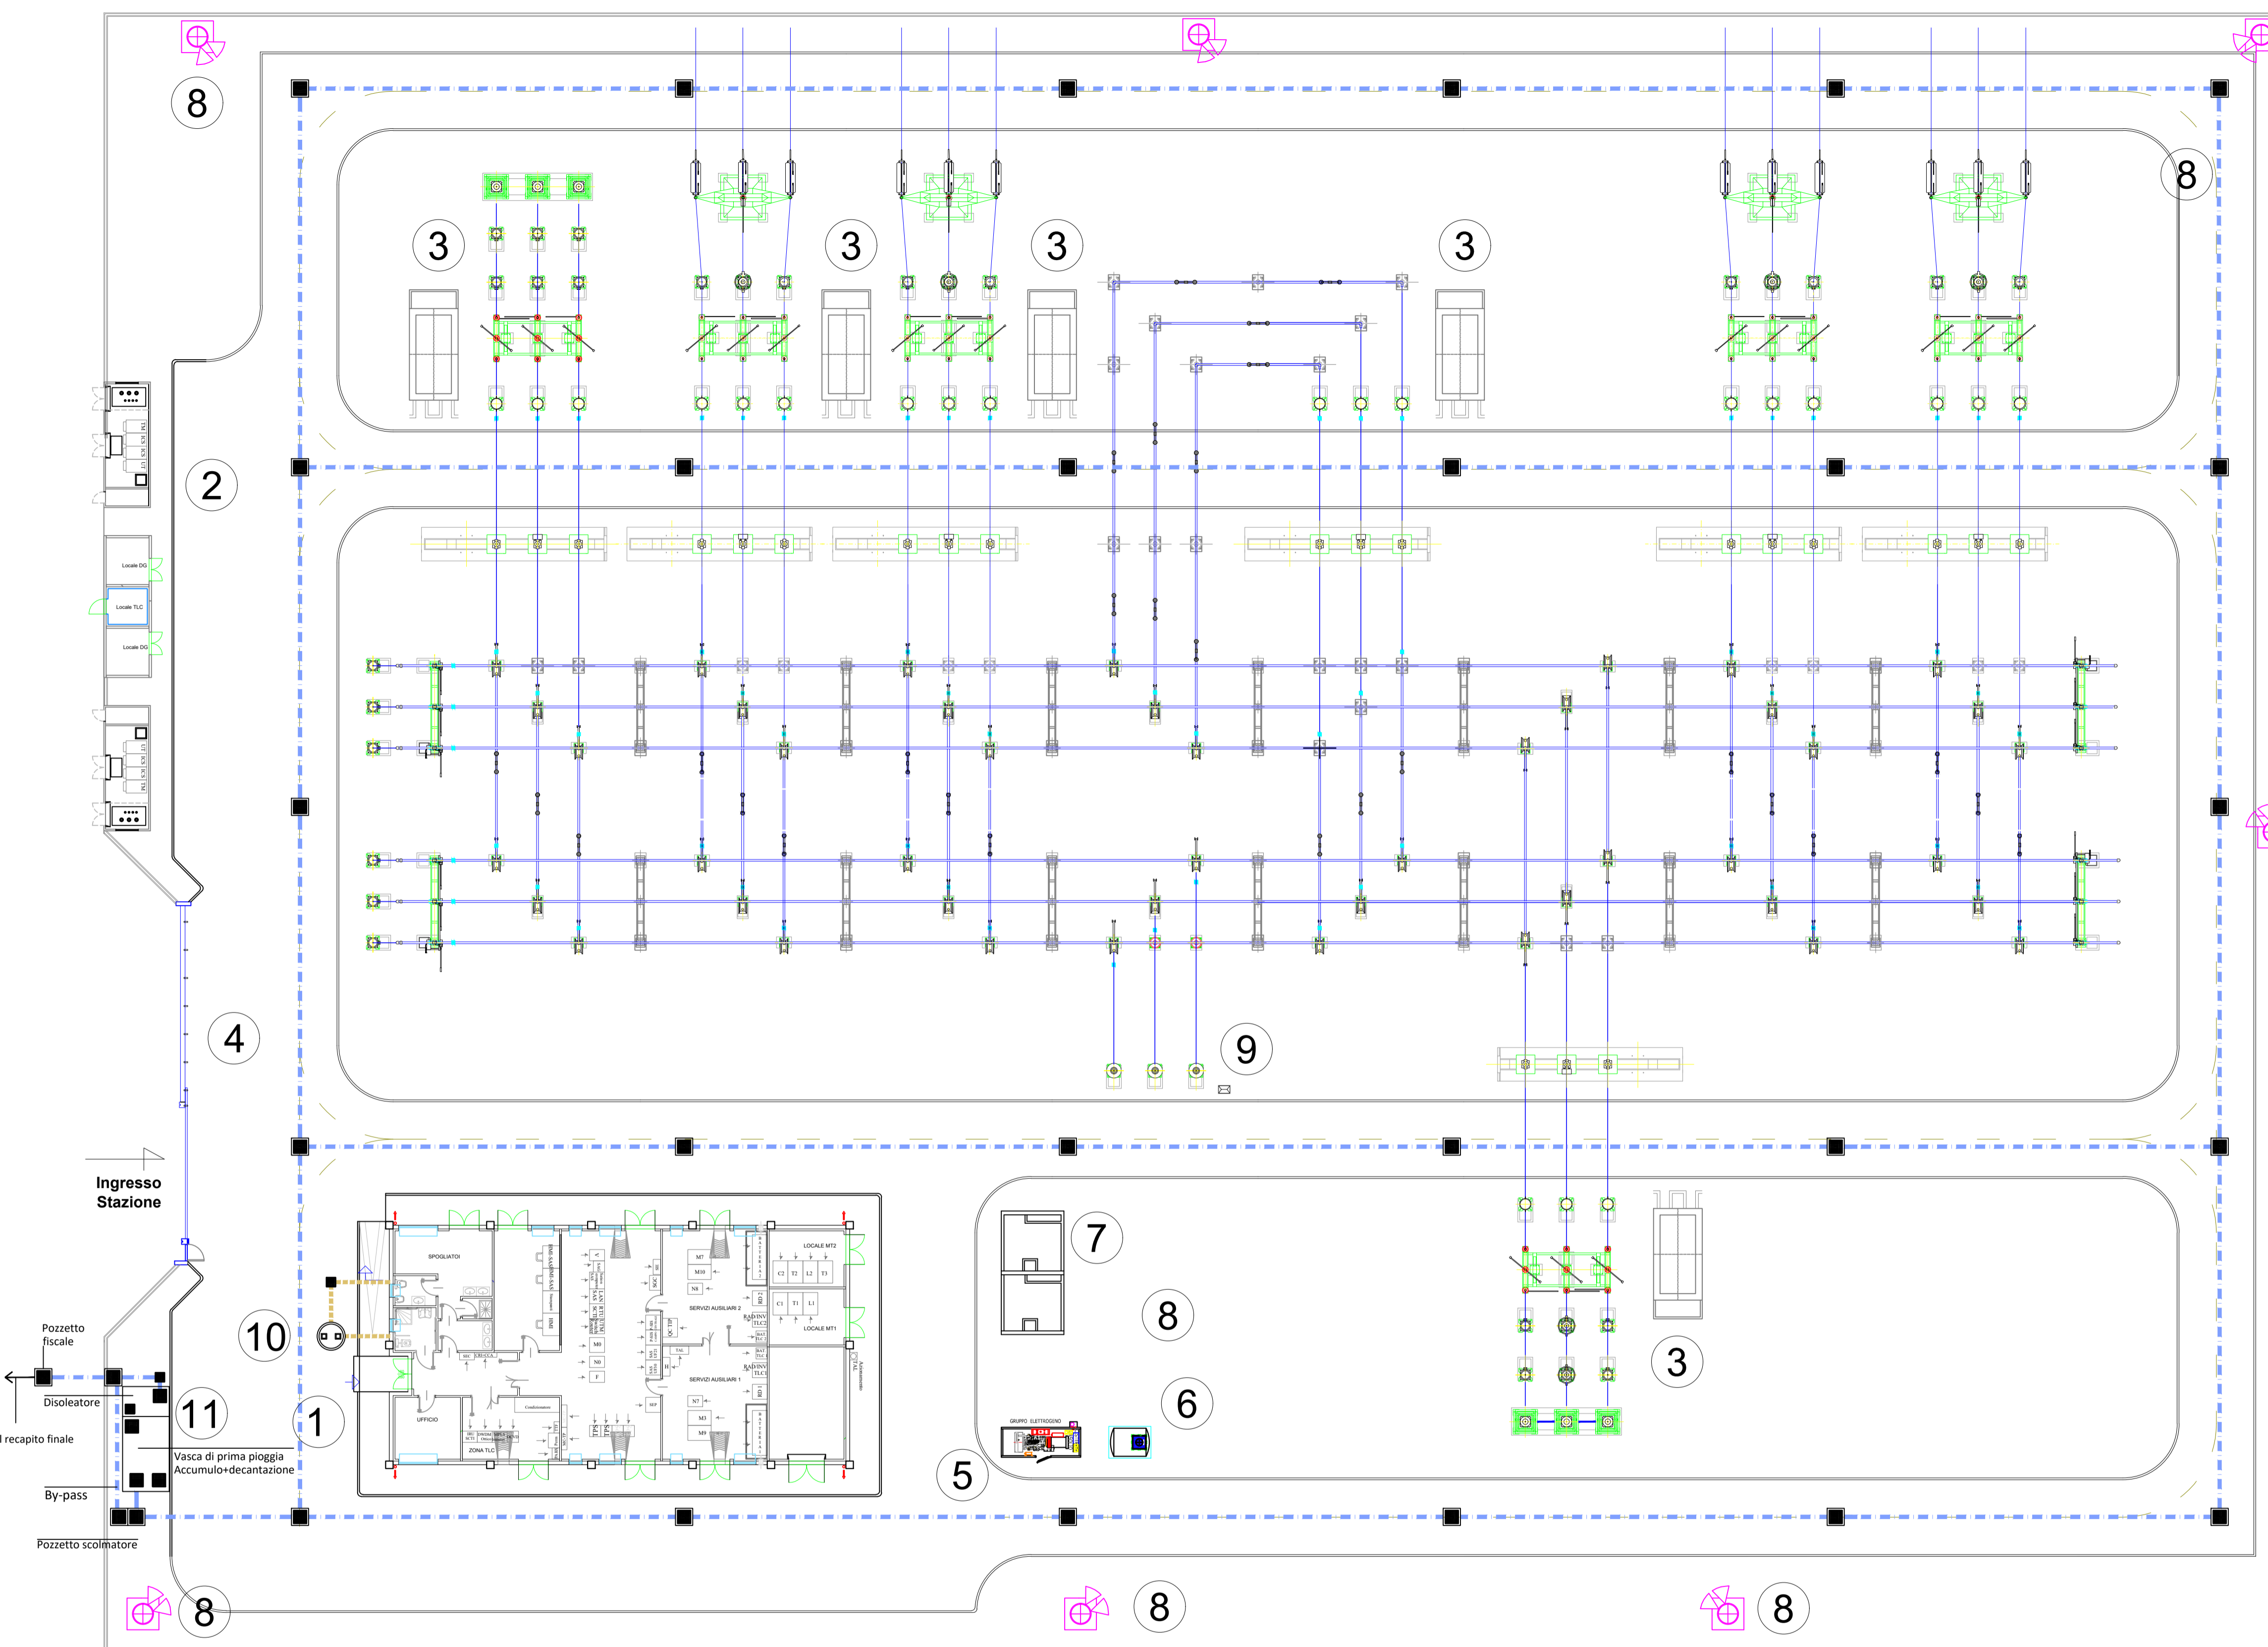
8

8

3

3

3

3

2

Locale DG

Locale TLC

Locale DG

4

9

Ingresso Stazione

SPOGLIATOI

LOCALE MT2

SERVIZI AUSILIARI 2

LOCALE MT1

SERVIZI AUSILIARI 1

UFFICIO

ZONA TLC

7

8

3

6

GRUPPO ELETTROGENO

5

10

1

11

Pozzetto fiscale

Disoleatore

l recapito finale

Vasca di prima pioggia Accumulo+decantazione

By-pass

Pozzetto scolmatore

8

8

8